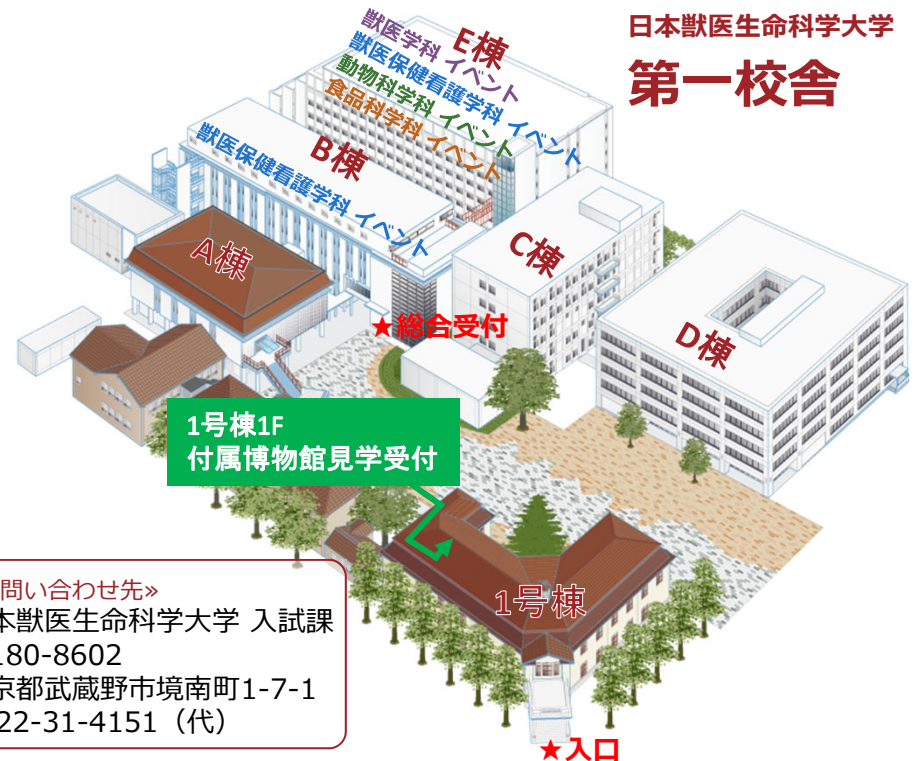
日本獣医生命科学大学
第一校舎

E棟
獣医学科 イベント
獣医保健看護学科 イベント
動物科学科 イベント
食品科学科 イベント

B棟
獣医保健看護学科 イベント

A棟

C棟

D棟

★総合受付

1号棟1F
付属博物館見学受付

1号棟

★入口

問い合わせ先»
本獣医生命科学大学 入試課
180-8602
京都武蔵野市境南町1-7-1
22-31-4151（代）